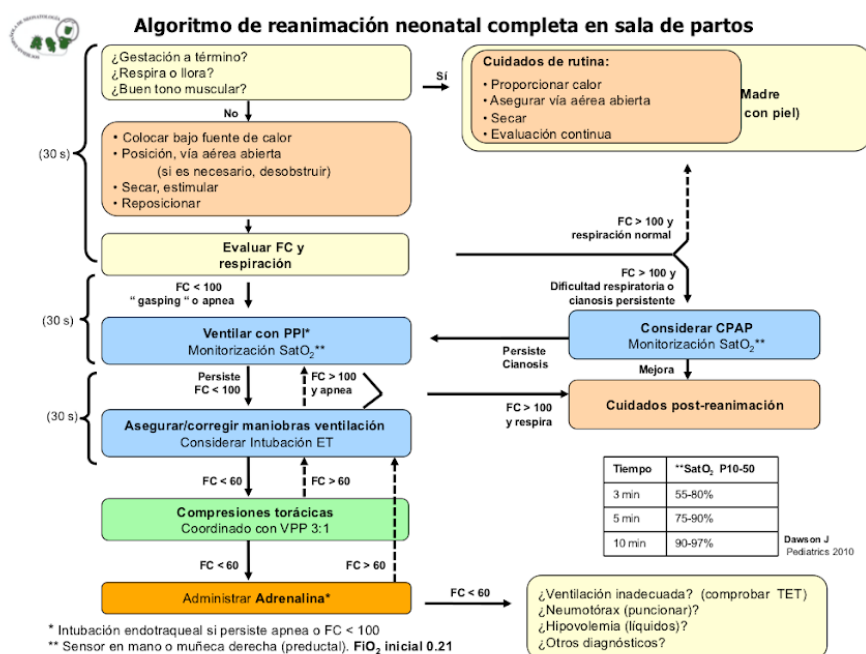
Algoritmo de reanimación neonatal completa en sala de partos

¿Gestación a término?
¿Respira o llora?
¿Buen tono muscular?

Sí

Cuidados de rutina:
• Proporcionar calor
• Asegurar vía aérea abierta
• Secar
• Evaluación continua

Madre
con piel)

No

(30 s)

• Colocar bajo fuente de calor
• Posición, vía aérea abierta
(si es necesario, desobstruir)
• Secar, estimular
• Reposicionar

Evaluar FC y respiración

FC > 100 y respiración normal

FC > 100 y Dificultad respiratoria o cianosis persistente

FC < 100
" gasping " o apnea

(30 s)

Ventilar con PPI*
Monitorización $SatO_2$**

Considerar CPAP
Monitorización $SatO_2$**

Persiste Cianosis

Mejora

Persiste FC < 100

FC > 100 y apnea

(30 s)

FC > 100 y respira

Cuidados post-reanimación

Asegurar/corregir maniobras ventilación
Considerar Intubación ET

FC < 60

FC > 60

| Tiempo | **$SatO_2$ P10-50 |
|---|---|
| 3 min | 55-80% |
| 5 min | 75-90% |
| 10 min | 90-97% |

Dawson J
Pediatrics 2010

Compresiones torácicas
Coordinado con VPP 3:1

FC < 60

FC > 60

Administrar Adrenalina*

FC < 60

¿Ventilación inadecuada? (comprobar TET)
¿Neumotórax (puncionar)?
¿Hipovolemia (líquidos)?
¿Otros diagnósticos?

* Intubación endotraqueal si persiste apnea o FC < 100
** Sensor en mano o muñeca derecha (preductal). $FiO_2$ inicial 0.21